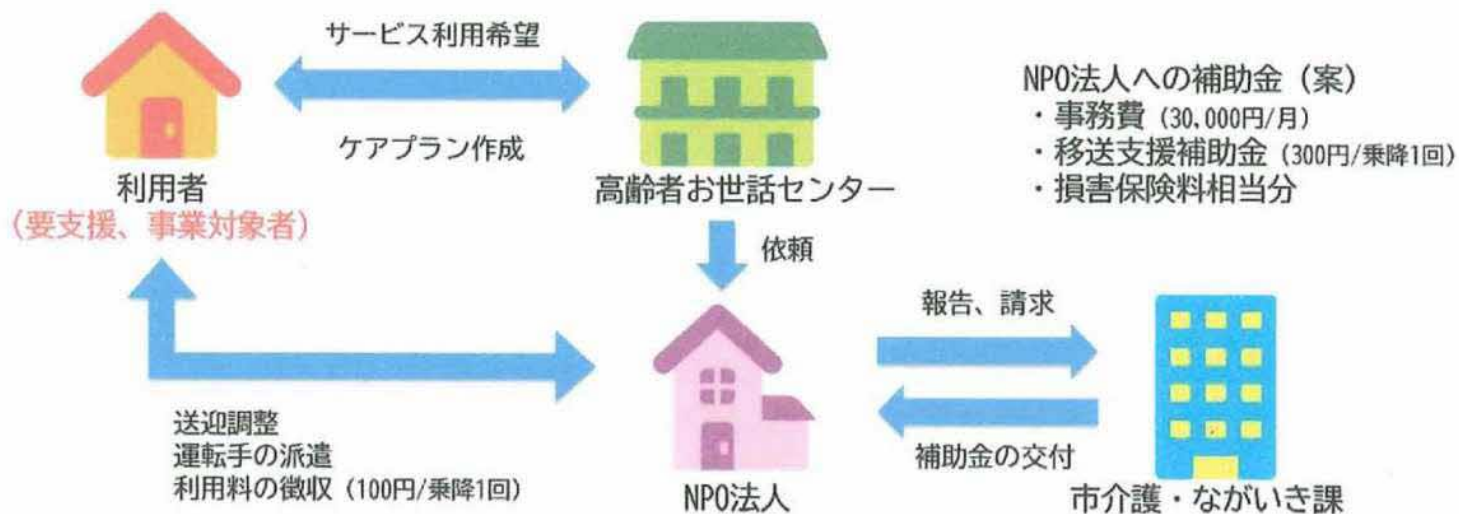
サービス利用希望

ケアプラン作成

利用者
（要支援、事業対象者）

高齢者お世話センター

NPO法人への補助金（案）
・事務費（30,000円/月）
・移送支援補助金（300円/乗降1回）
・損害保険料相当分

依頼

報告、請求

補助金の交付

送迎調整
運転手の派遣
利用料の徴収（100円/乗降1回）

NPO法人

市介護・ながいき課